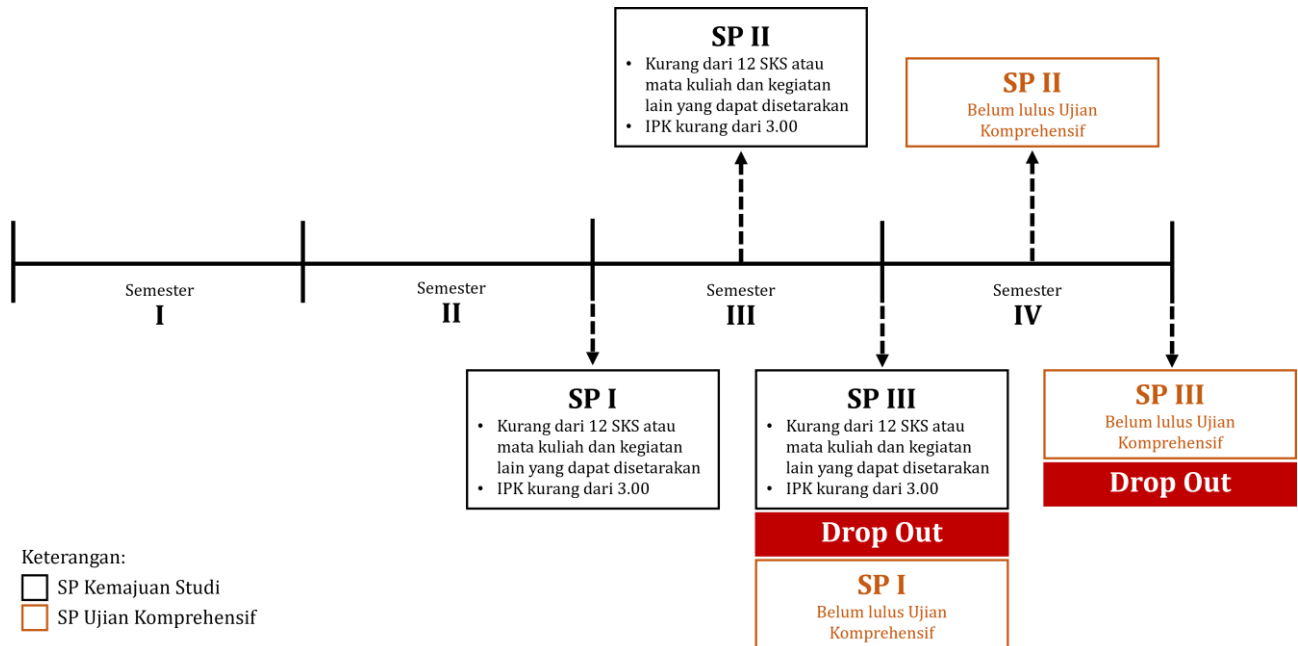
SP II
• Kurang dari 12 SKS atau mata kuliah dan kegiatan lain yang dapat disetarakan
• IPK kurang dari 3.00

SP II
Belum lulus Ujian Komprehensif

Semester
I

Semester
II

Semester
III

Semester
IV

SP I
• Kurang dari 12 SKS atau mata kuliah dan kegiatan lain yang dapat disetarakan
• IPK kurang dari 3.00

SP III
• Kurang dari 12 SKS atau mata kuliah dan kegiatan lain yang dapat disetarakan
• IPK kurang dari 3.00

Drop Out

SP I
Belum lulus Ujian Komprehensif

SP III
Belum lulus Ujian Komprehensif

Drop Out

Keterangan:
SP Kemajuan Studi
SP Ujian Komprehensif